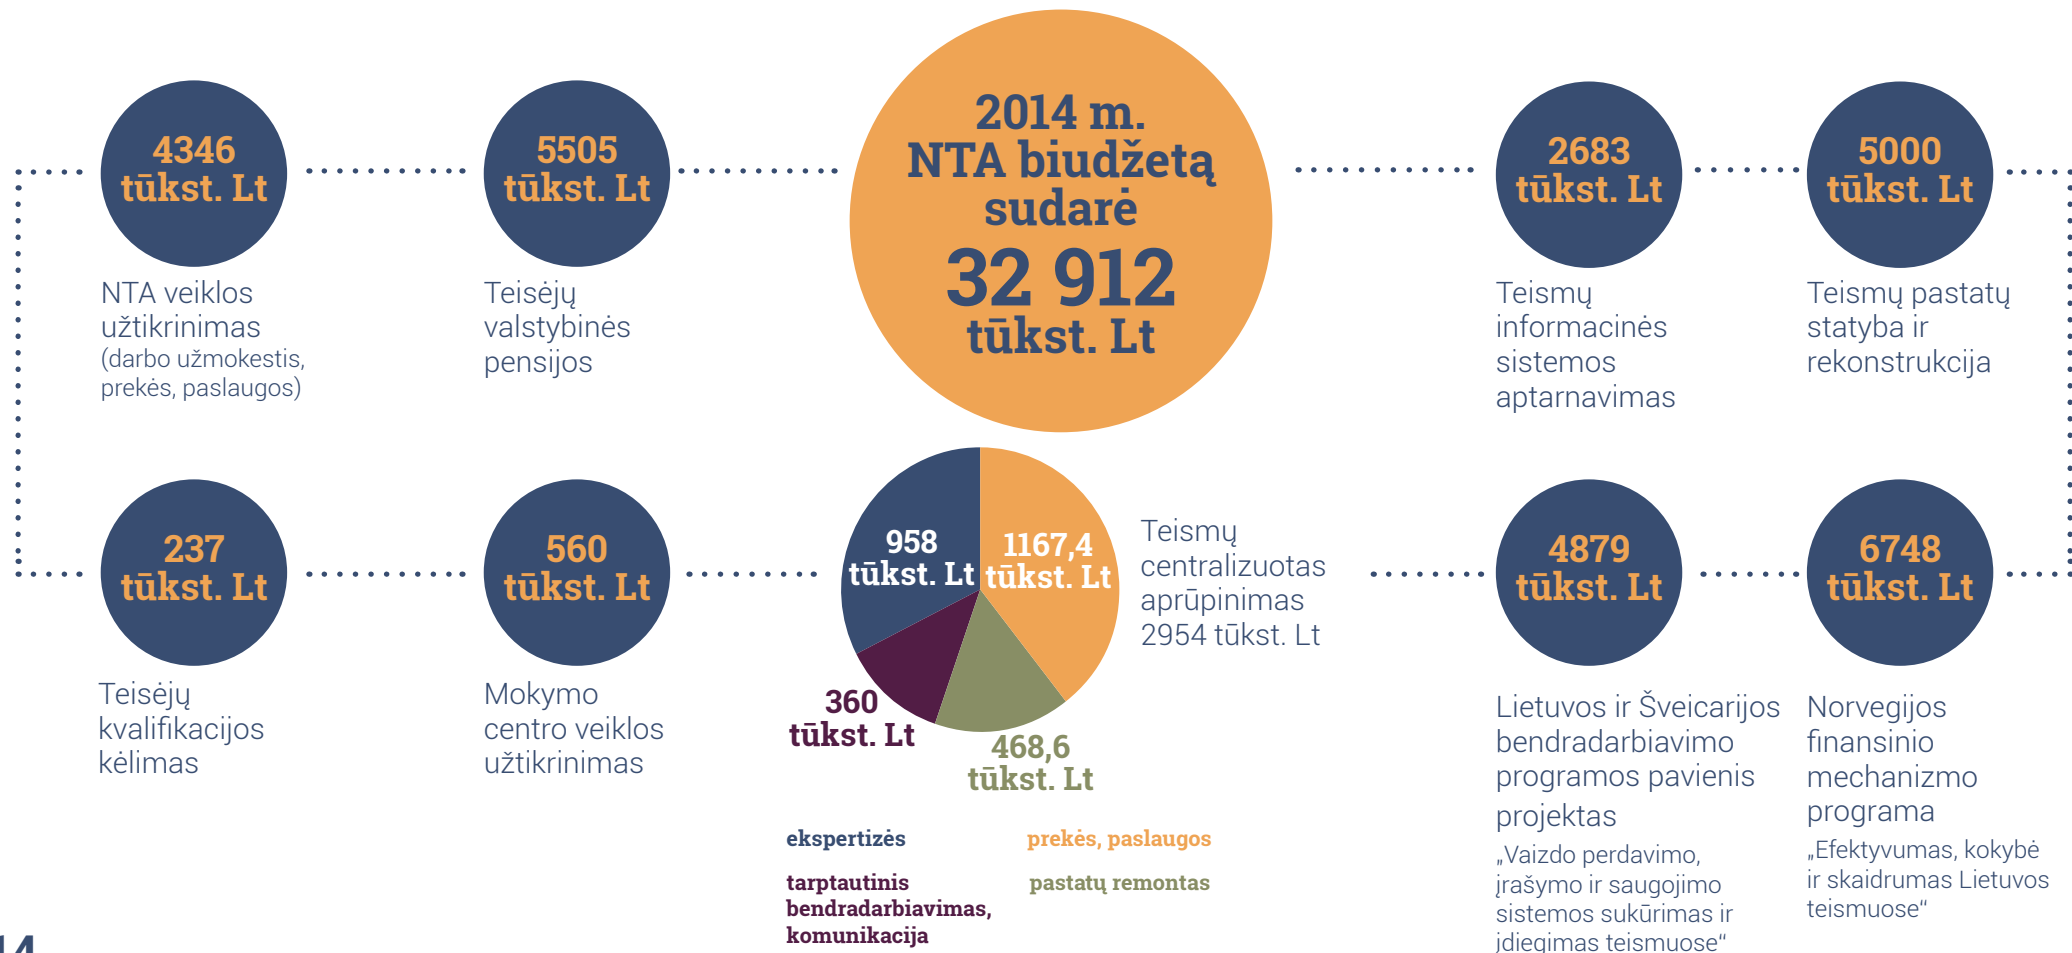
4346 tūkst. Lt

NTA veiklos užtikrinimas (darbo užmokestis, prekės, paslaugos)

5505 tūkst. Lt

Teisėjų valstybinės pensijos

2014 m. NTA biudžetą sudarė 32 912 tūkst. Lt

2683 tūkst. Lt

Teismų informacinės sistemos aptarnavimas

5000 tūkst. Lt

Teismų pastatų statyba ir rekonstrukcija

237 tūkst. Lt

Teisėjų kvalifikacijos kėlimas

560 tūkst. Lt

Mokymo centro veiklos užtikrinimas

958 tūkst. Lt

1167,4 tūkst. Lt

360 tūkst. Lt

468,6 tūkst. Lt

Teismų centralizuotas aprūpinimas 2954 tūkst. Lt

4879 tūkst. Lt

Lietuvos ir Šveicarijos bendradarbiavimo programos pavienis projektas

„Vaizdo perdavimo, įrašymo ir saugojimo sistemos sukūrimas ir įdiegimas teismuose“

6748 tūkst. Lt

Norvegijos finansinio mechanizmo programa

„Efektyvumas, kokybė ir skaidrumas Lietuvos teismuose“

ekspertizės

prekės, paslaugos

tarptautinis bendradarbiavimas, komunikacija

pastatų remontas

14